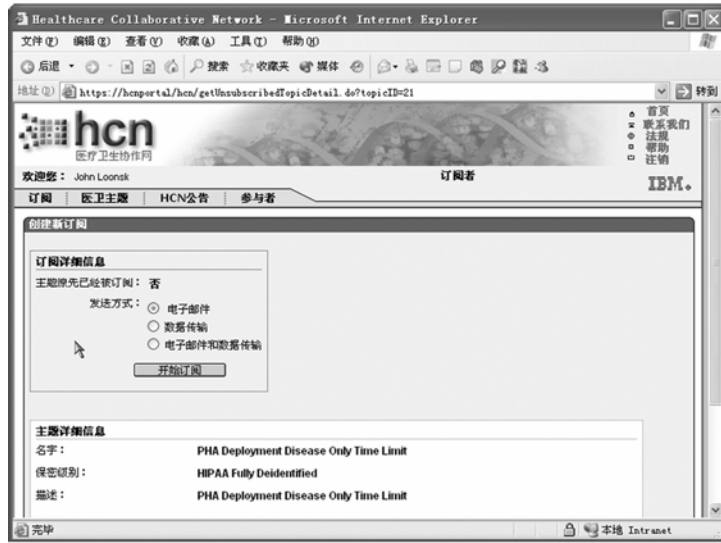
Healthcare Collaborative Network - Microsoft Internet Explorer

文件(F) 编辑(E) 查看(V) 收藏(A) 工具(T) 帮助(H)

后退 搜索 收藏夹 媒体

地址(D) https://hcnportal/hcn/getUnsubscribedTopicDetail.do?topicID=21 转到

hcn
医疗卫生协作网

首页
联系我们
法规
帮助
注销

欢迎您： John Loonsk 订阅者

IBM.

订阅 | 医卫主题 | HCN公告 | 参与者

创建新订阅

订阅详细信息

主题原先已经被订阅： 否

发送方式： 电子邮件
数据传输
电子邮件和数据传输

开始订阅

主题详细信息

| 名字： | PHA Deployment Disease Only Time Limit |
|---|---|
| 保密级别： | HIPAA Fully Deidentified |
| 描述： | PHA Deployment Disease Only Time Limit |

完毕

本地 Intranet